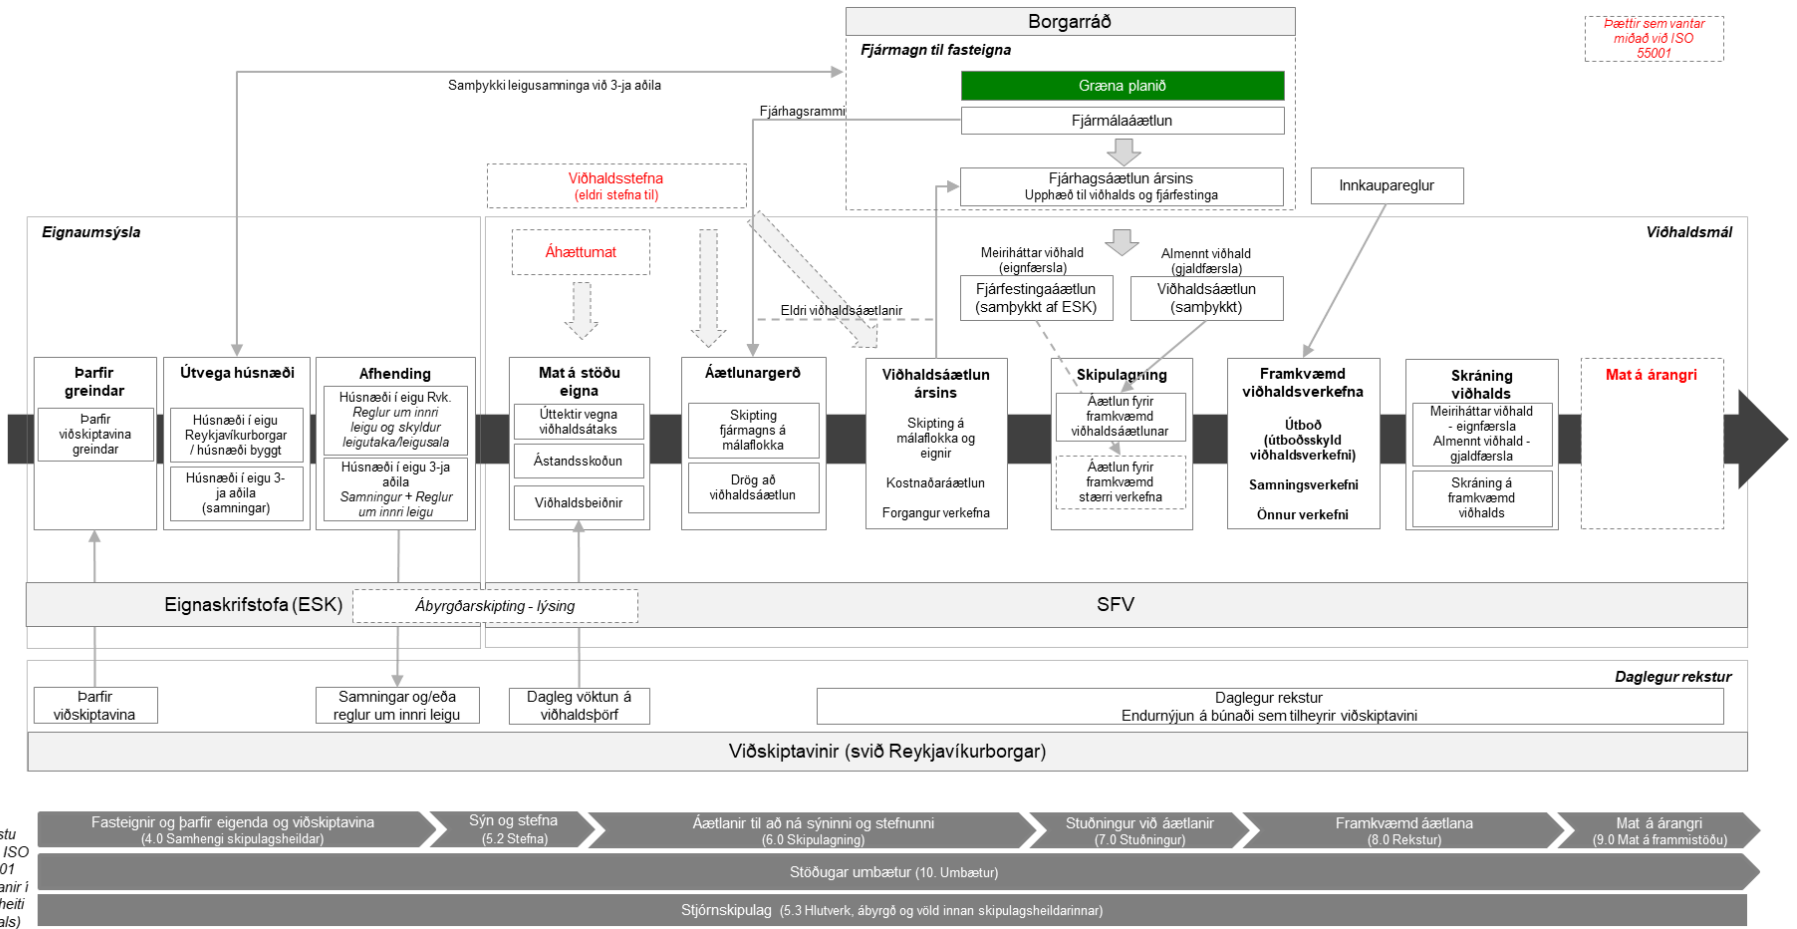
Borgarráð

Þættir sem vantar miðað við ISO 55001

Fjármagn til fasteigna

Samþykki leigusamninga við 3-ja aðila

Græna planið

Fjárhagsrammi

Fjármálaáætlun

Viðhaldsstefna
(eldri stefna til)

Fjárhagsáætlun ársins
Upphæð til viðhalds og fjárfestinga

Innkaupareglur

Eignaumsýsla

Viðhaldsmál

Áhættumat

Meiriháttar viðhald (eignfærsla)

Almennt viðhald (gjaldfærsla)

Fjárfestingaáætlun (samþykkt af ESK)

Viðhaldsáætlun (samþykkt)

Eldri viðhaldsáætlanir

Þarfir greindar

Þarfir viðskiptavina greindar

Útvega húsnæði

Húsnæði í eigu Reykjavíkurborgar / húsnæði byggt

Húsnæði í eigu 3-ja aðila (samningar)

Afhending

Húsnæði í eigu Rvk. Reglur um innri leigu og skyldur leigutaka/leigusala

Húsnæði í eigu 3-ja aðila Samningur + Reglur um innri leigu

Mat á stöðu eigna

Úttektir vegna viðhaldsátaks

Ástandsskoðun

Viðhaldsbeiðnir

Áætlunargerð

Skipting fjármagns á málaflokka

Drög að viðhaldsáætlun

Viðhaldsáætlun ársins

Skipting á málaflokka og eignir

Kostnaðaráætlun

Forgangur verkefna

Skipulagning

Áætlun fyrir framkvæmd viðhaldsáætlunar

Áætlun fyrir framkvæmd stærri verkefna

Framkvæmd viðhaldsverkefna

Útboð (útboðsskyld viðhaldsverkefni)

Samningsverkefni

Önnur verkefni

Skráning viðhalds

Meiriháttar viðhald - eignfærsla
Almennt viðhald - gjaldfærsla

Skráning á framkvæmd viðhalds

Mat á árangri

Eignaskrifstofa (ESK)

Ábyrgðarskipting - lýsing

SFV

Daglegur rekstur

Þarfir viðskiptavina

Samningar og/eða reglur um innri leigu

Daglegt vöktun á viðhaldsþörf

Daglegur rekstur
Endurnýjun á búnaði sem tilheyrir viðskiptavini

Viðskiptavinir (svið Reykjavíkurborgar)

stu ISO 01 anir í heiti als)

Fasteignir og þarfir eigenda og viðskiptavina (4.0 Samhengi skipulagsheildar)

Sýn og stefna (5.2 Stefna)

Áætlanir til að ná sýninni og stefnunni (6.0 Skipulagning)

Stuðningur við áætlanir (7.0 Stuðningur)

Framkvæmd áætlana (8.0 Rekstur)

Mat á árangri (9.0 Mat á frammistöðu)

Stöðugar umbætur (10. Umbætur)

Stjórnskipulag (5.3 Hlutverk, ábyrgð og völd innan skipulagsheildarinnar)